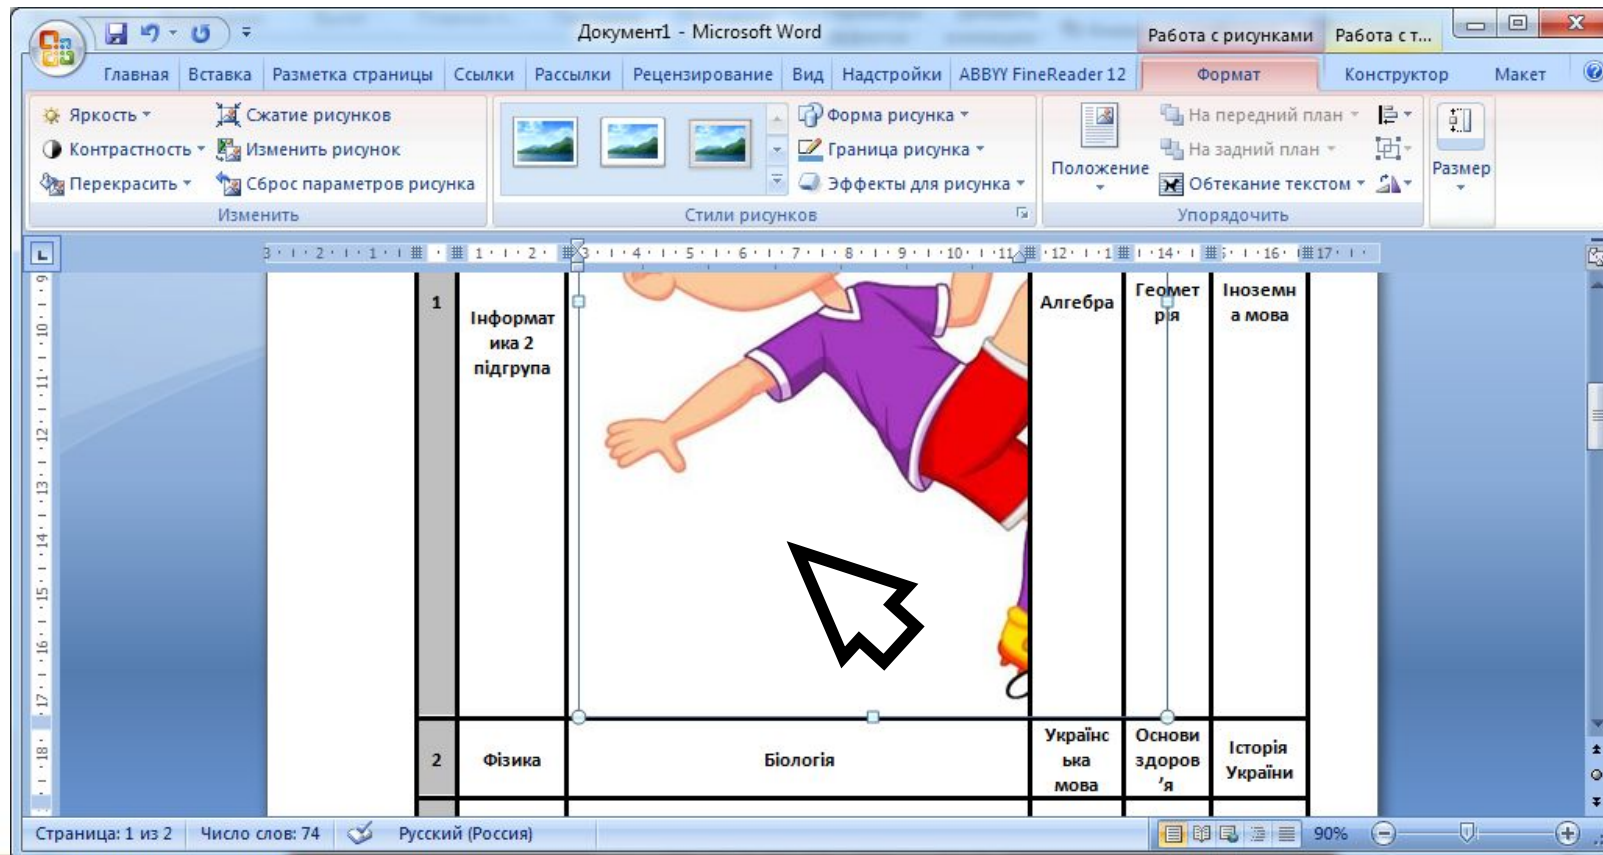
Документ1 - Microsoft Word

Работа с рисунками

Работа с т...

Главная Вставка Разметка страницы Ссылки Рассылки Рецензирование Вид Надстройки ABBYY FineReader 12 Формат Конструктор Макет

Яркость
Контрастность
Перекрасить
Сжатие рисунков
Изменить рисунок
Сброс параметров рисунка
Изменить

Форма рисунка
Граница рисунка
Эффекты для рисунка
Стили рисунков

Положение
На передний план
На задний план
Обтекание текстом
Упорядочить

Размер

| 1 | Інформатика 2 підгрупа | | Алгебра | Геометрія | Іноземна мова |
|---|---|---|---|---|---|
| 2 | Фізика | Біологія | Українська мова | Основи здоров'я | Історія України |

Страница: 1 из 2 Число слов: 74 Русский (Россия) 90%